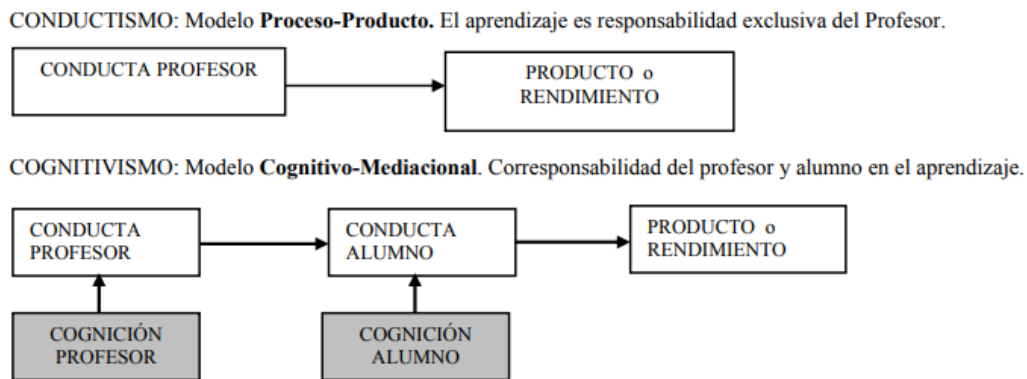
CONDUCTISMO: Modelo **Proceso-Producto.** El aprendizaje es responsabilidad exclusiva del Profesor.

CONDUCTA PROFESOR

PRODUCTO o RENDIMIENTO

COGNITIVISMO: Modelo **Cognitivo-Mediacional**. Corresponsabilidad del profesor y alumno en el aprendizaje.

CONDUCTA PROFESOR

CONDUCTA ALUMNO

PRODUCTO o RENDIMIENTO

COGNICIÓN PROFESOR

COGNICIÓN ALUMNO